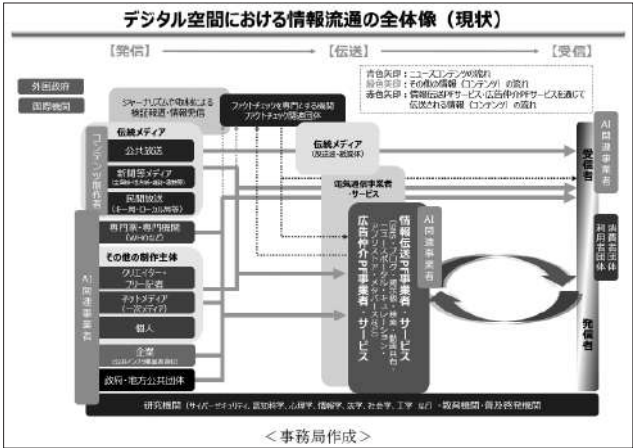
デジタル空間における情報流通の全体像（現状）

【発信】
【伝送】
【受信】

青色矢印：ニュースコンテンツの流れ
緑色矢印：その他の情報（コンテンツ）の流れ
赤色矢印：情報伝送PFサービス・広告仲介PFサービスを通じて伝送される情報（コンテンツ）の流れ

外国政府
国際機関

ジャーナリストや専門家による検証報道・情報発信

ファクトチェックを専門とする機関
ファクトチェック関連団体

コンテンツ制作者

伝統メディア
公共放送
新聞等メディア
民間放送

伝統メディア
(放送波・紙媒体)

電気通信事業者サービス

専門家・専門機関

その他の制作主体
クリエイター・フリー記者
ネットメディア
個人
企業
政府・地方公共団体

AI関連事業者

情報伝送PF事業者・サービス
広告仲介PF事業者・サービス

AI関連事業者

受信者
発信者

AI関連事業者

消費者団体・利用者団体

研究機関（サイバーセキュリティ、認知科学、心理学、情報学、法学、社会学、工学 など）・教育機関・普及啓発機関

＜事務局作成＞